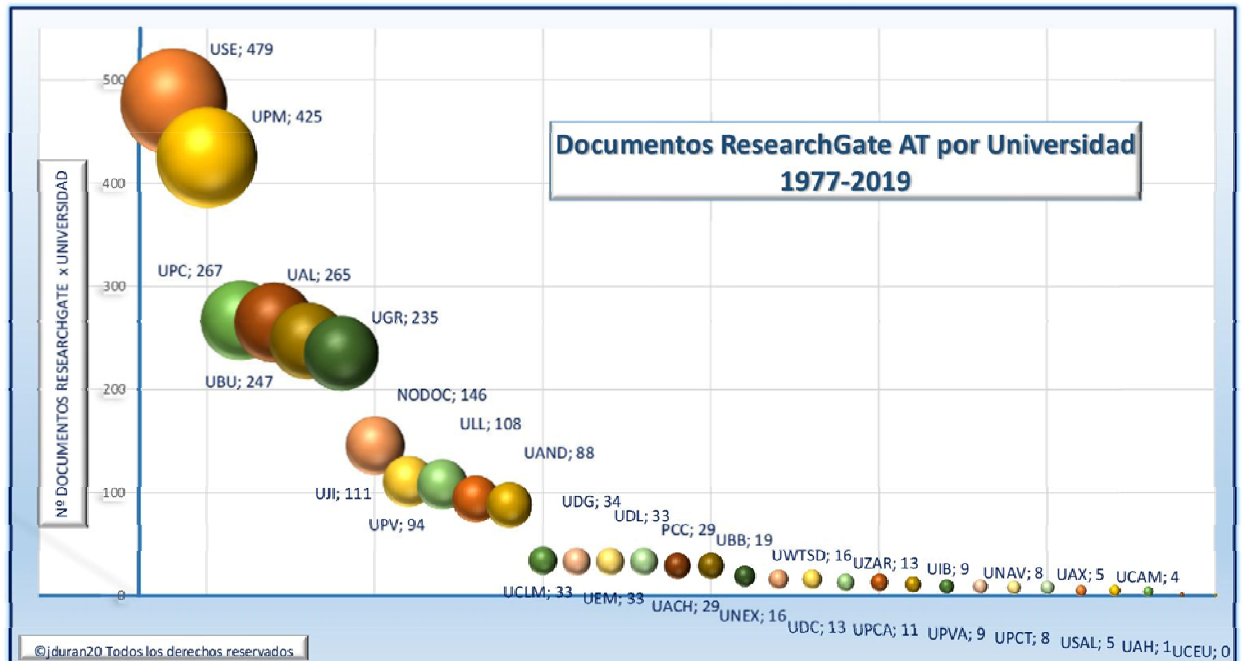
Documentos ResearchGate AT por Universidad
1977-2019

Nº DOCUMENTOS RESEARCHGATE x UNIVERSIDAD

500
400
300
200
100
0

USE; 479
UPM; 425
UPC; 267
UAL; 265
UGR; 235
UBU; 247
NODOC; 146
ULL; 108
UAND; 88
UJI; 111
UPV; 94
UDG; 34
UDL; 33
PCC; 29
UBB; 19
UWTSD; 16
UZAR; 13
UIB; 9
UNAV; 8
UAX; 5
UCAM; 4
UCLM; 33
UEM; 33
UACH; 29
UNEX; 16
UDC; 13
UPCA; 11
UPVA; 9
UPCT; 8
USAL; 5
UAH; 1
UCEU; 0

©jduran20 Todos los derechos reservados